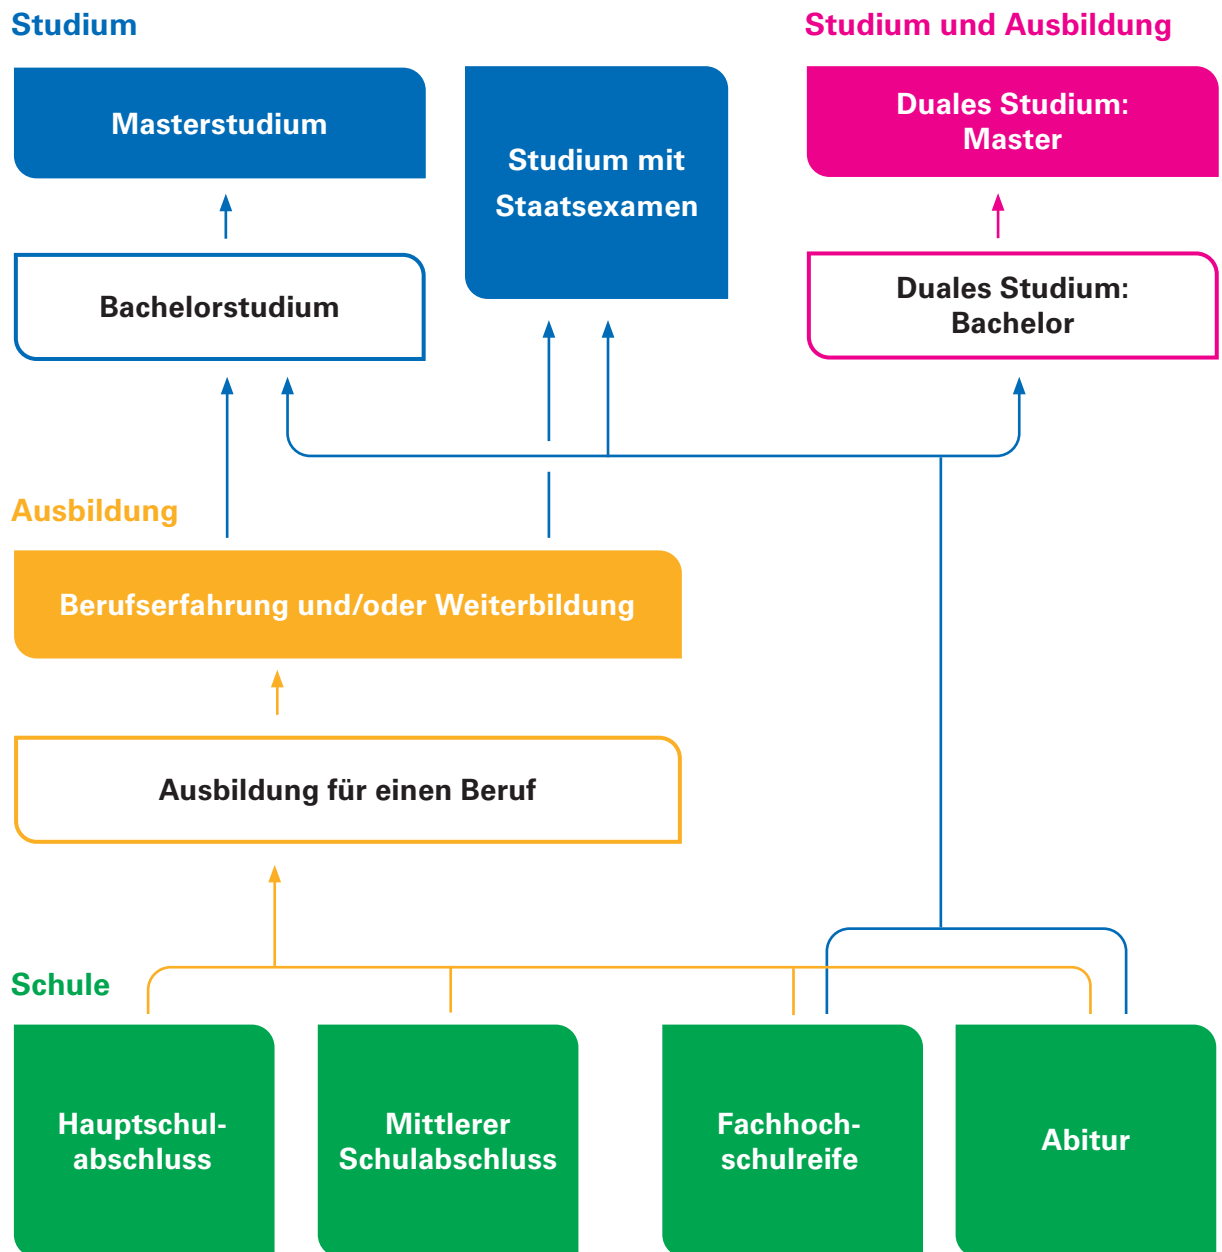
Studium

Studium und Ausbildung

Masterstudium

Studium mit Staatsexamen

Duales Studium: Master

Bachelorstudium

Duales Studium: Bachelor

Ausbildung

Berufserfahrung und/oder Weiterbildung

Ausbildung für einen Beruf

Schule

Hauptschulabschluss

Mittlerer Schulabschluss

Fachhochschulreife

Abitur